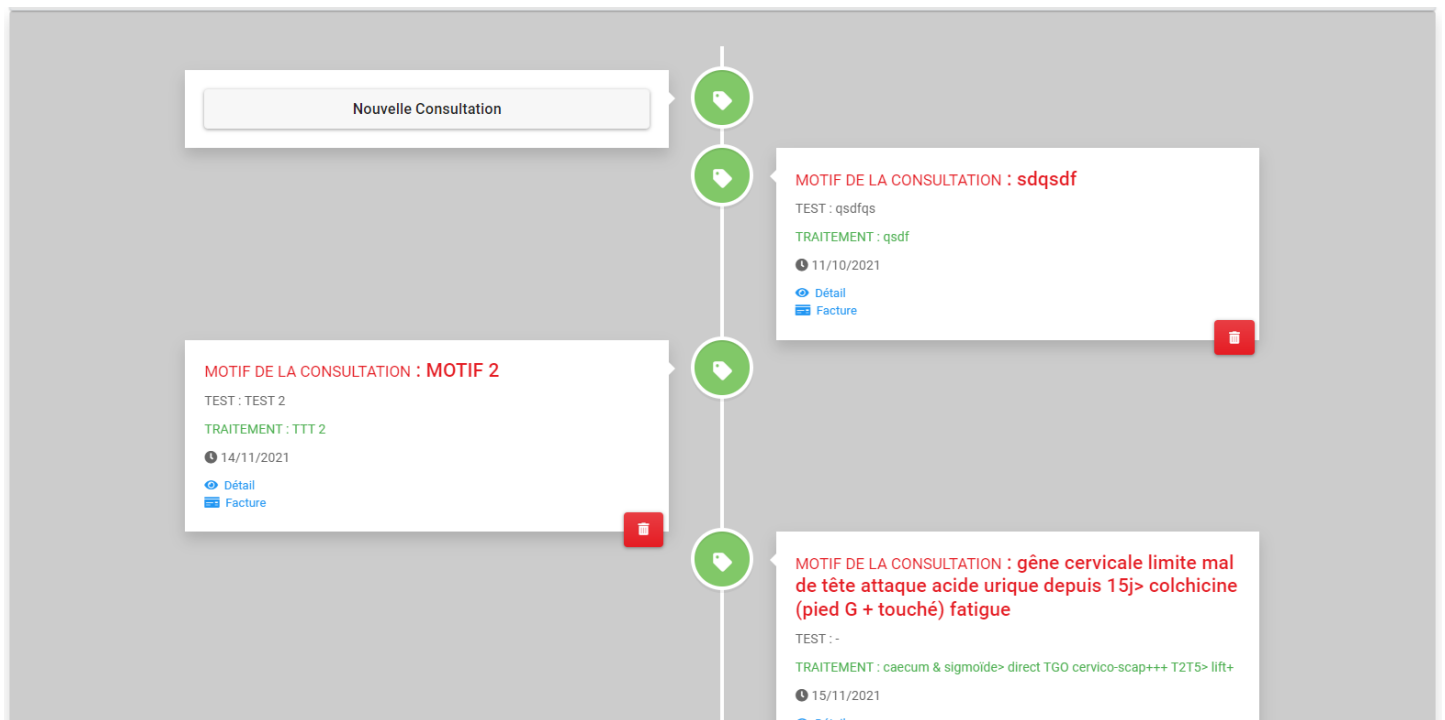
Nouvelle Consultation

MOTIF DE LA CONSULTATION : sdqsdf

TEST : qsdfqs

TRAITEMENT : qsdf

11/10/2021

Détail
Facture

MOTIF DE LA CONSULTATION : MOTIF 2

TEST : TEST 2

TRAITEMENT : TTT 2

14/11/2021

Détail
Facture

MOTIF DE LA CONSULTATION : gêne cervicale limite mal de tête attaque acide urique depuis 15j> colchicine (pied G + touché) fatigue

TEST : -

TRAITEMENT : caecum & sigmoïde> direct TGO cervico-scap+++ T2T5> lift+

15/11/2021

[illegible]